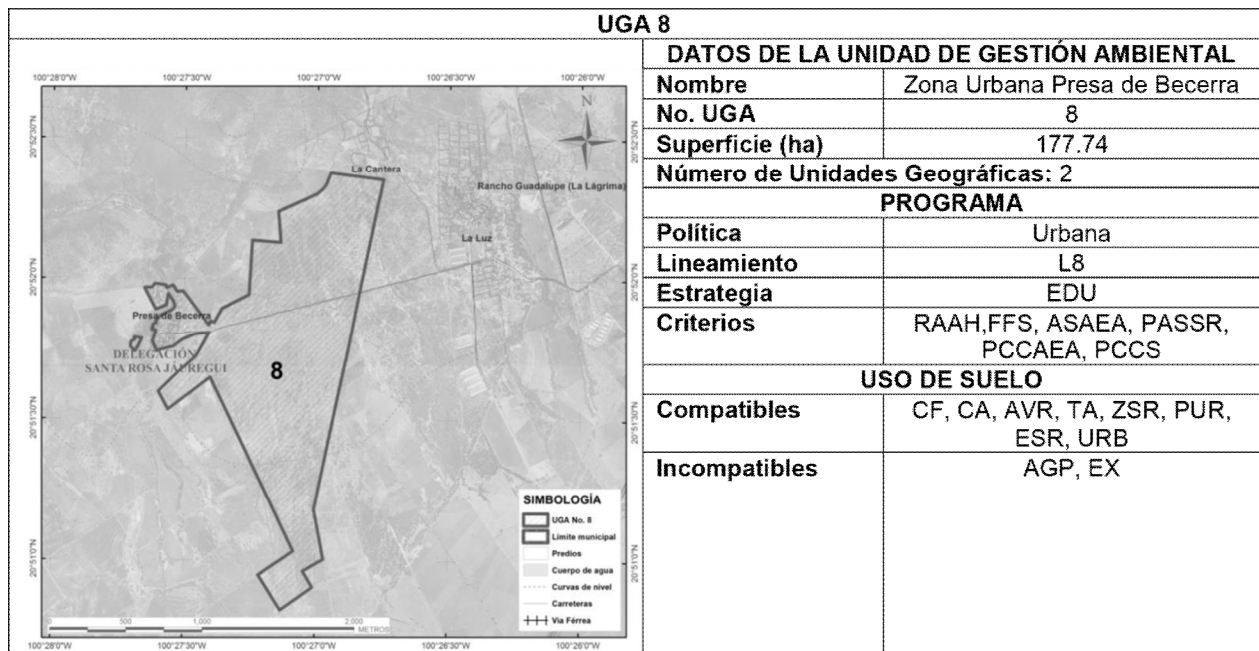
UGA 8

100°28'0"W 100°27'30"W 100°27'0"W 100°26'30"W 100°26'0"W

20°52'30"N

N

La Cantera

Rancho Guadalupe (La Lágrima)

La Luz

20°52'0"N

Presa de Becerra

DELEGACIÓN SANTA ROSA JÁUREGUI

8

20°51'30"N

SIMBOLOGÍA

UGA No. 8

Límite municipal

Predios

Cuerpo de agua

Curvas de nivel

Carreteras

Vía Férrea

20°51'0"N

0 500 1,000 2,000 METROS

100°28'0"W 100°27'30"W 100°27'0"W 100°26'30"W 100°26'0"W

| DATOS DE LA UNIDAD DE GESTIÓN AMBIENTAL | |
|---|---|
| Nombre | Zona Urbana Presa de Becerra |
| No. UGA | 8 |
| Superficie (ha) | 177.74 |
| Número de Unidades Geográficas: 2 | |
| PROGRAMA | |
| Política | Urbana |
| Lineamiento | L8 |
| Estrategia | EDU |
| Criterios | RAAH,FFS, ASAEA, PASSR, PCCAEA, PCCS |
| USO DE SUELO | |
| Compatibles | CF, CA, AVR, TA, ZSR, PUR, ESR, URB |
| Incompatibles | AGP, EX |